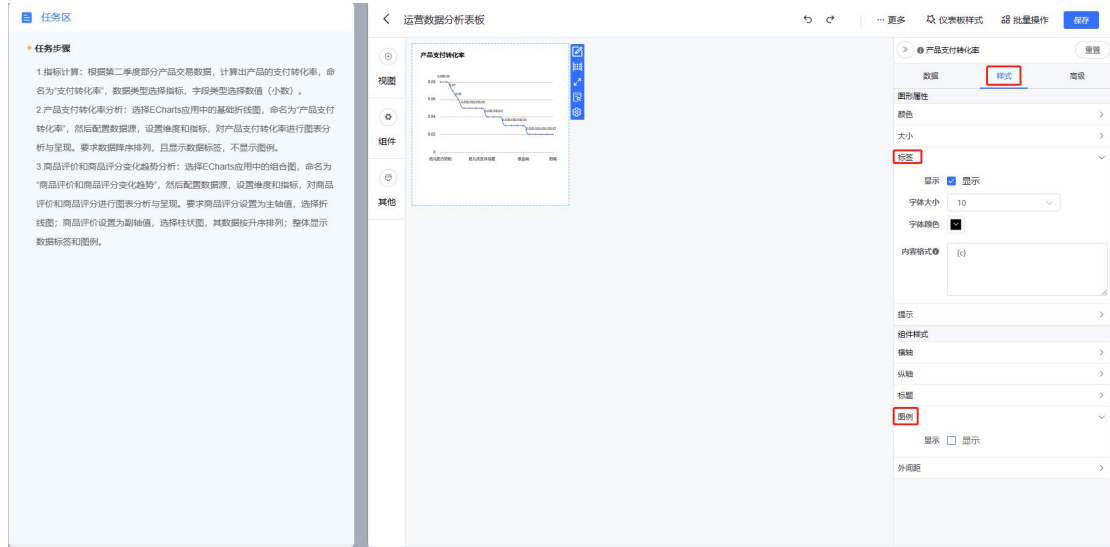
任务区

• 任务步骤

1.指标计算：根据第二季度部分产品交易数据，计算出产品的支付转化率，命名为"支付转化率"，数据类型选择指标，字段类型选择数值（小数）。

2.产品支付转化率分析：选择ECharts应用中的基础折线图，命名为"产品支付转化率"，然后配置数据源，设置维度和指标，对产品支付转化率进行图表分析与呈现。要求数据降序排列，且显示数据标签，不显示图例。

3.商品评价和商品评分变化趋势分析：选择ECharts应用中的组合图，命名为"商品评价和商品评分变化趋势"，然后配置数据源，设置维度和指标，对商品评价和商品评分进行图表分析与呈现。要求商品评分设置为主轴值，选择折线图；商品评价设置为副轴值，选择柱状图，其数据按升序排列；整体显示数据标签和图例。

运营数据分析表板

更多 仪表板样式 批量操作 保存

视图
组件
其他

产品支付转化率

0.08
0.06
0.04
0.02
0

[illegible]

产品支付转化率 重置

数据 样式 高级

图形属性
颜色
大小
标签
显示 显示
字体大小 10
字体颜色
内容格式 {c}
提示
组件样式
横轴
纵轴
标题
图例
显示 显示
外间距